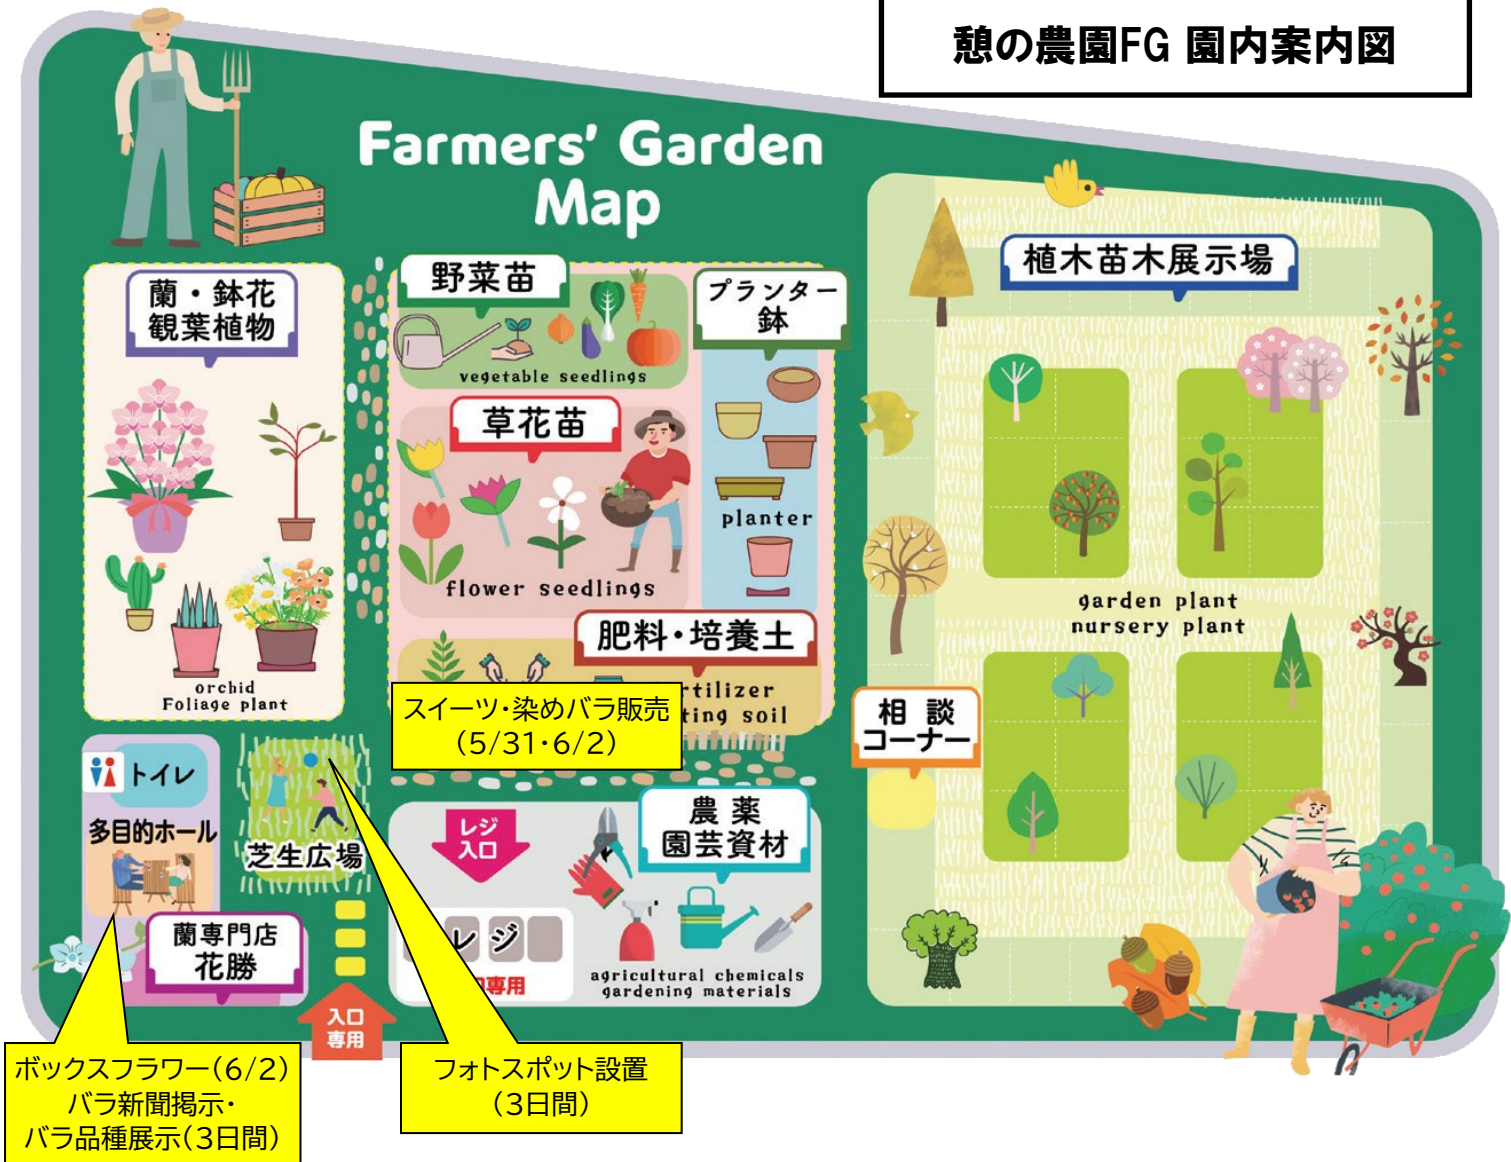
憩の農園FG 園内案内図

Farmers' Garden Map

蘭・鉢花
観葉植物

orchid
Foliage plant

野菜苗
vegetable seedlings

草花苗
flower seedlings

プランター
鉢
planter

肥料・培養土
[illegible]rtilizer
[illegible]ting soil

スイーツ・染めバラ販売
(5/31・6/2)

植木苗木展示場
garden plant
nursery plant

相談
コーナー

トイレ
多目的ホール

芝生広場

蘭専門店
花勝

レジ
入口

レジ
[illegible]専用

農薬
園芸資材
agricultural chemicals
gardening materials

入口
専用

ボックスフラワー(6/2)
バラ新聞掲示・
バラ品種展示(3日間)

フォトスポット設置
(3日間)